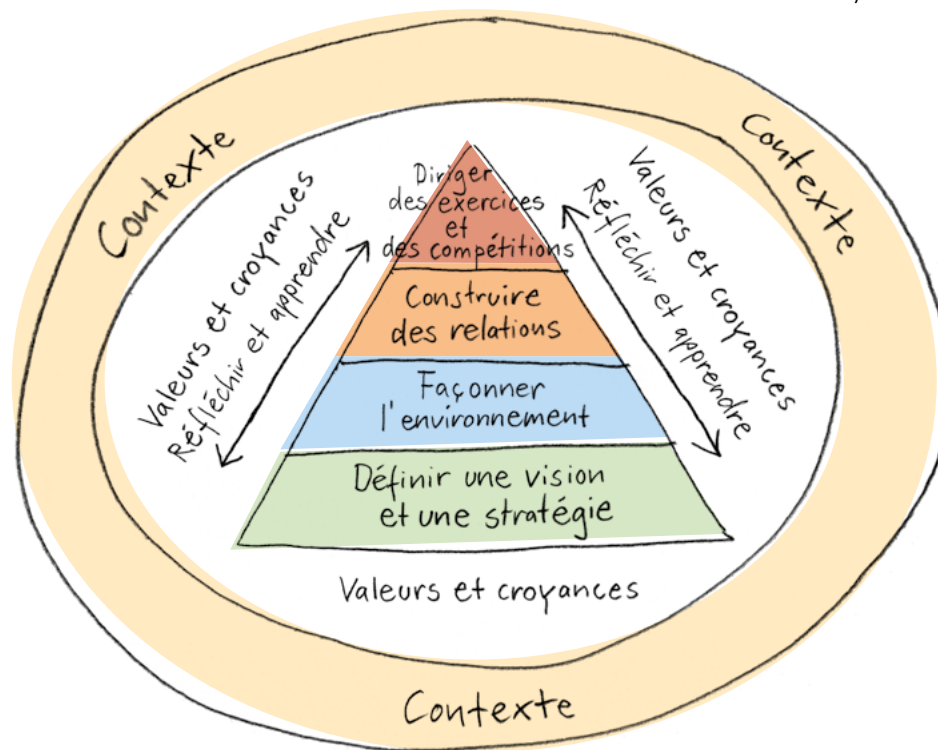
Contexte

Contexte

Valeurs et croyances
Réfléchir et apprendre

Diriger des exercices et des compétitions

Construire des relations

Façonner l'environnement

Définir une vision et une stratégie

Valeurs et croyances
Réfléchir et apprendre

Valeurs et croyances

Contexte